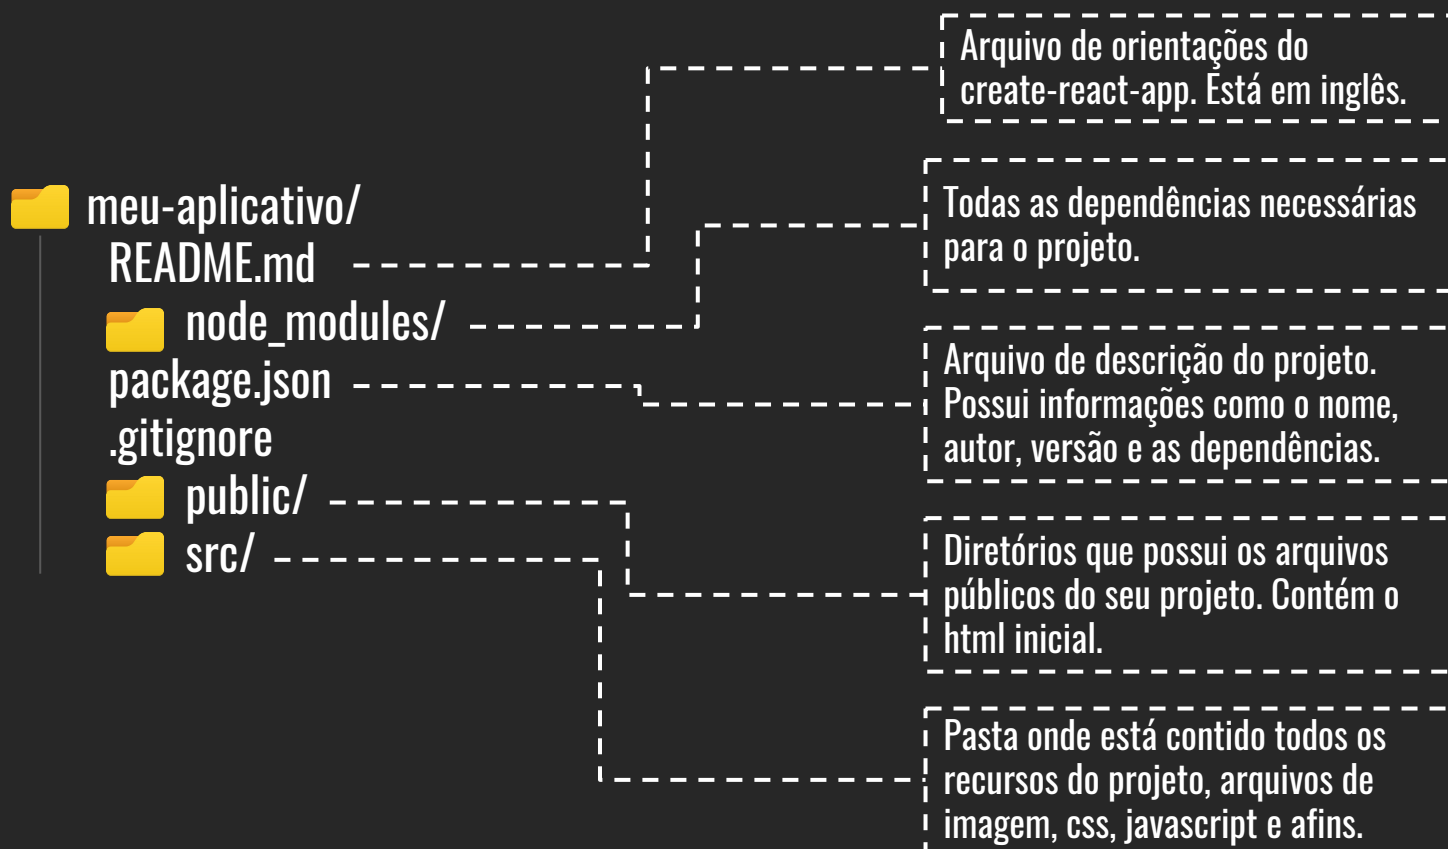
meu-aplicativo/
README.md
node_modules/
package.json
.gitignore
public/
src/

Arquivo de orientações do create-react-app. Está em inglês.

Todas as dependências necessárias para o projeto.

Arquivo de descrição do projeto. Possui informações como o nome, autor, versão e as dependências.

Diretórios que possui os arquivos públicos do seu projeto. Contém o html inicial.

Pasta onde está contido todos os recursos do projeto, arquivos de imagem, css, javascript e afins.